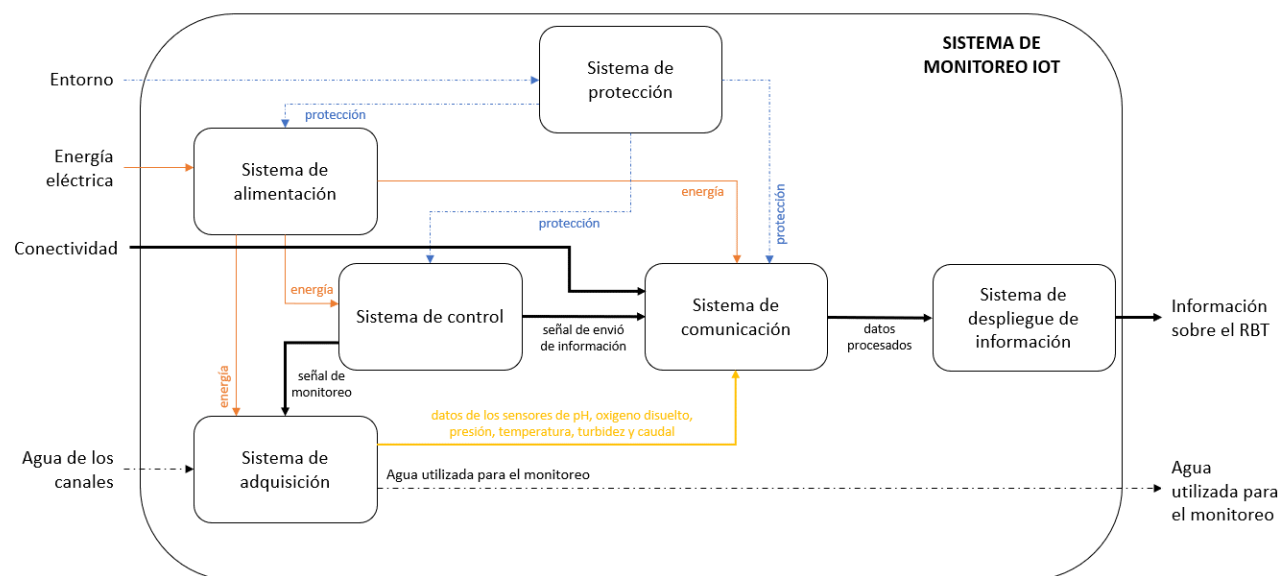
SISTEMA DE MONITOREO IOT

Entorno

Sistema de protección

protección

Energía eléctrica

Sistema de alimentación

energía

protección

protección

Conectividad

energía

Sistema de control

Sistema de comunicación

Sistema de despliegue de información

Información sobre el RBT

señal de envió de información

datos procesados

energía

señal de monitoreo

datos de los sensores de pH, oxigeno disuelto, presión, temperatura, turbidez y caudal

Agua de los canales

Sistema de adquisición

Agua utilizada para el monitoreo

Agua utilizada para el monitoreo